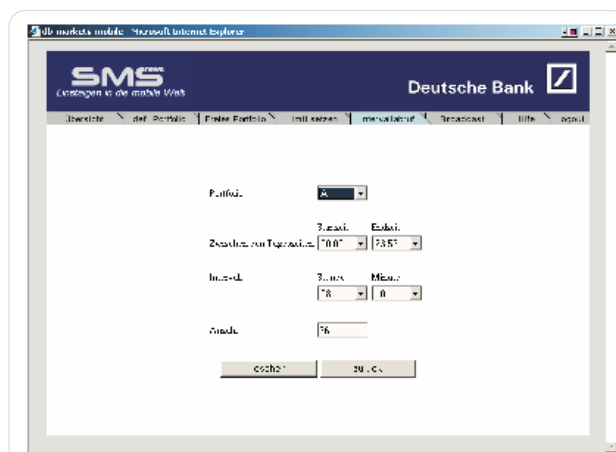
db markets mobile - Microsoft Internet Explorer

SMS news
Einstiegen in die mobile Welt

Deutsche Bank

Übersicht | def. Portfolio | Freies Portfolio | Limit setzen | Intervallabruf | Broadcast | Hilfe | logout

Portfolio [A]

Startzeit Endzeit
Zeitfenster von Tageszeiten [10:00] [23:59]

Intervall Stunden Minuten
[18] [0]

Anzahl [56]

[löschen] [senden]